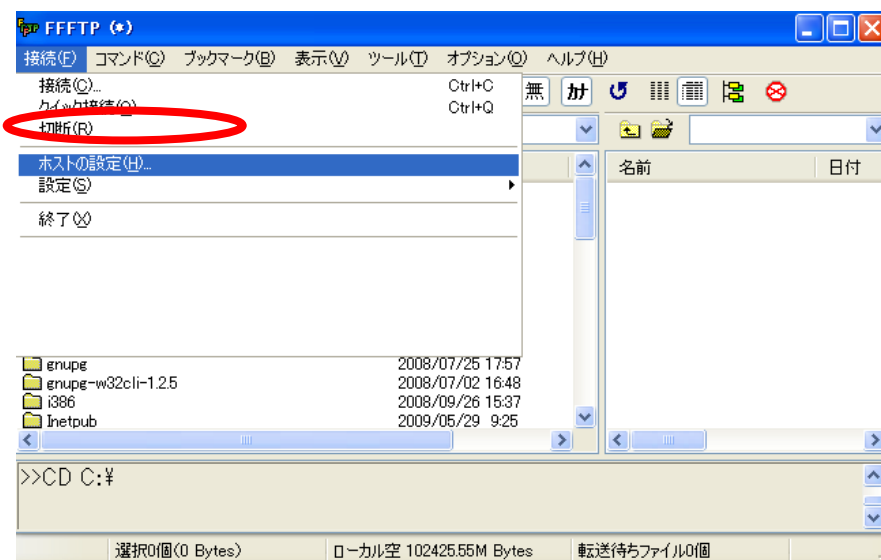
FFFTP (*)

接続(F) コマンド(C) ブックマーク(B) 表示(V) ツール(T) オプション(O) ヘルプ(H)

接続(C)... Ctrl+C
クイック接続(Q)... Ctrl+Q
切断(R)
ホストの設定(H)...
設定(S)
終了(X)

無 カナ

名前 日付

gnupg 2008/07/25 17:57
gnupg-w32cli-1.2.5 2008/07/02 16:48
i386 2008/09/26 15:37
Inetpub 2009/05/29 9:25

>>CD C:¥

選択0個(0 Bytes) ローカル空 102425.55M Bytes 転送待ちファイル0個